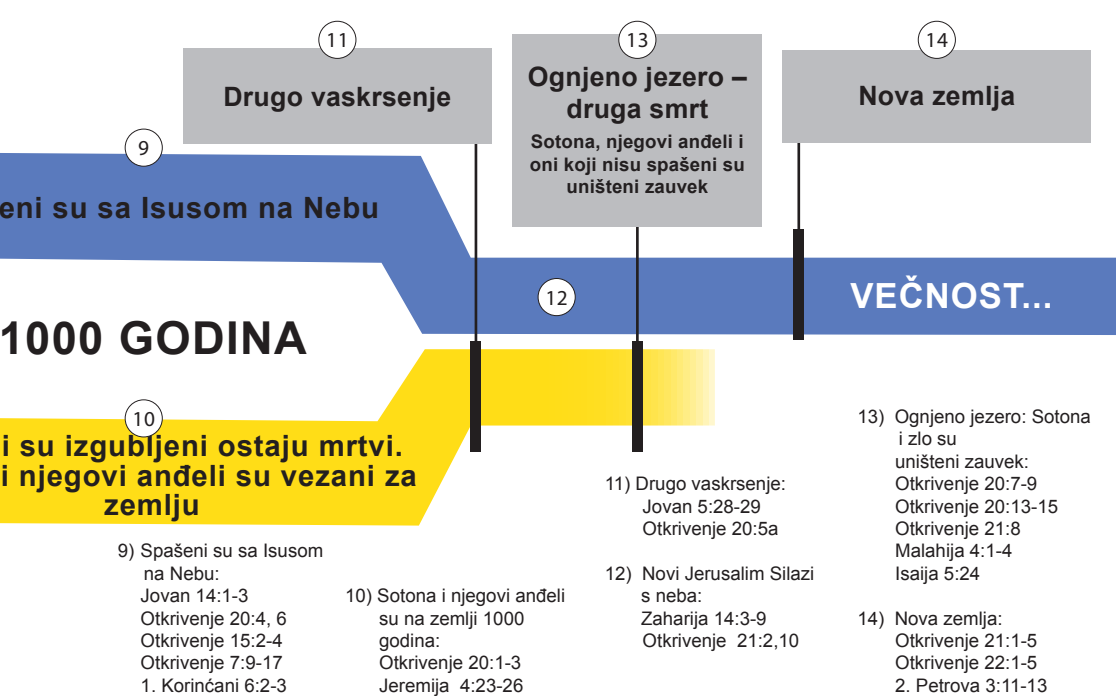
11

Drugo vaskrsenje

13

Ognjeno jezero – druga smrt

Sotona, njegovi anđeli i oni koji nisu spašeni su uništeni zauvek

14

Nova zemlja

9

eni su sa Isusom na Nebu

12

VEČNOST...

1000 GODINA

10

i su izgubljeni ostaju mrtvi. i njegovi anđeli su vezani za zemlju

9) Spašeni su sa Isusom na Nebu:
Jovan 14:1-3
Otkrivenje 20:4, 6
Otkrivenje 15:2-4
Otkrivenje 7:9-17
1. Korinćani 6:2-3

10) Sotona i njegovi anđeli su na zemlji 1000 godina:
Otkrivenje 20:1-3
Jeremija 4:23-26

11) Drugo vaskrsenje:
Jovan 5:28-29
Otkrivenje 20:5a

12) Novi Jerusalim Silazi s neba:
Zaharija 14:3-9
Otkrivenje 21:2,10

13) Ognjeno jezero: Sotona i zlo su uništeni zauvek:
Otkrivenje 20:7-9
Otkrivenje 20:13-15
Otkrivenje 21:8
Malahija 4:1-4
Isaija 5:24

14) Nova zemlja:
Otkrivenje 21:1-5
Otkrivenje 22:1-5
2. Petrova 3:11-13